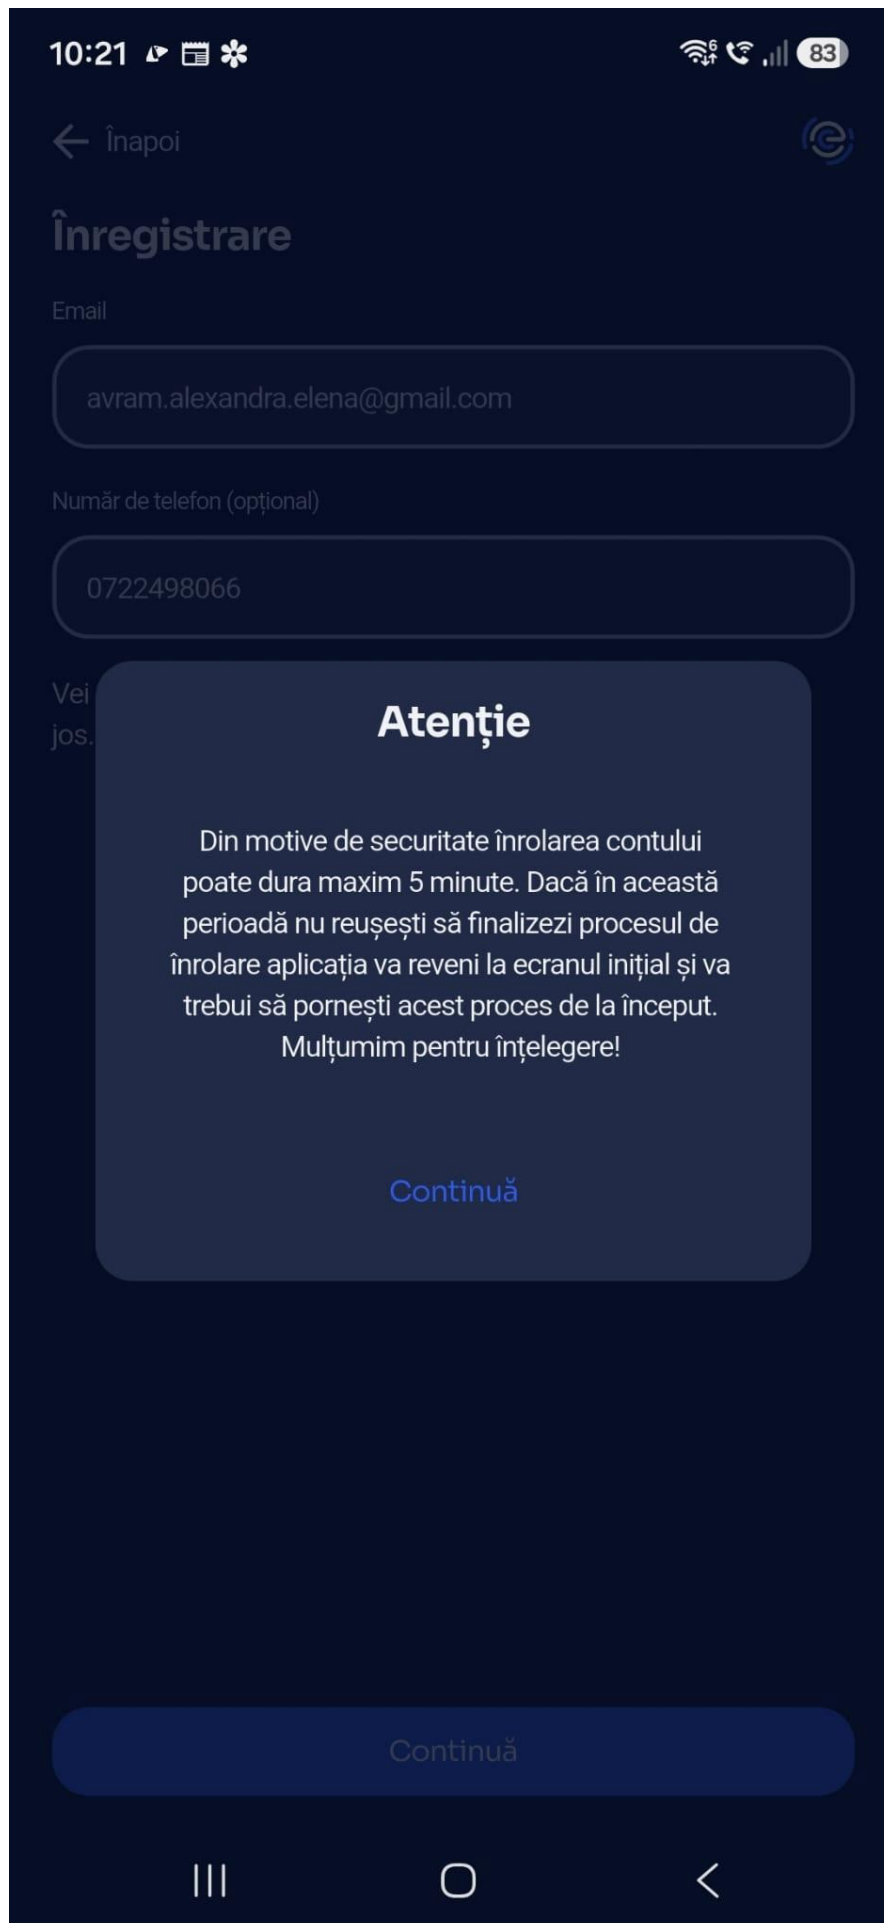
10:21 83

Înapoi

Înregistrare

Email

avram.alexandra.elena@gmail.com

Număr de telefon (opțional)

0722498066

Vei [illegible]
jos.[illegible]

Atenție

Din motive de securitate înrolarea contului poate dura maxim 5 minute. Dacă în această perioadă nu reușești să finalizezi procesul de înrolare aplicația va reveni la ecranul inițial și va trebui să pornești acest proces de la început. Mulțumim pentru înțelegere!

Continuă

Continuă